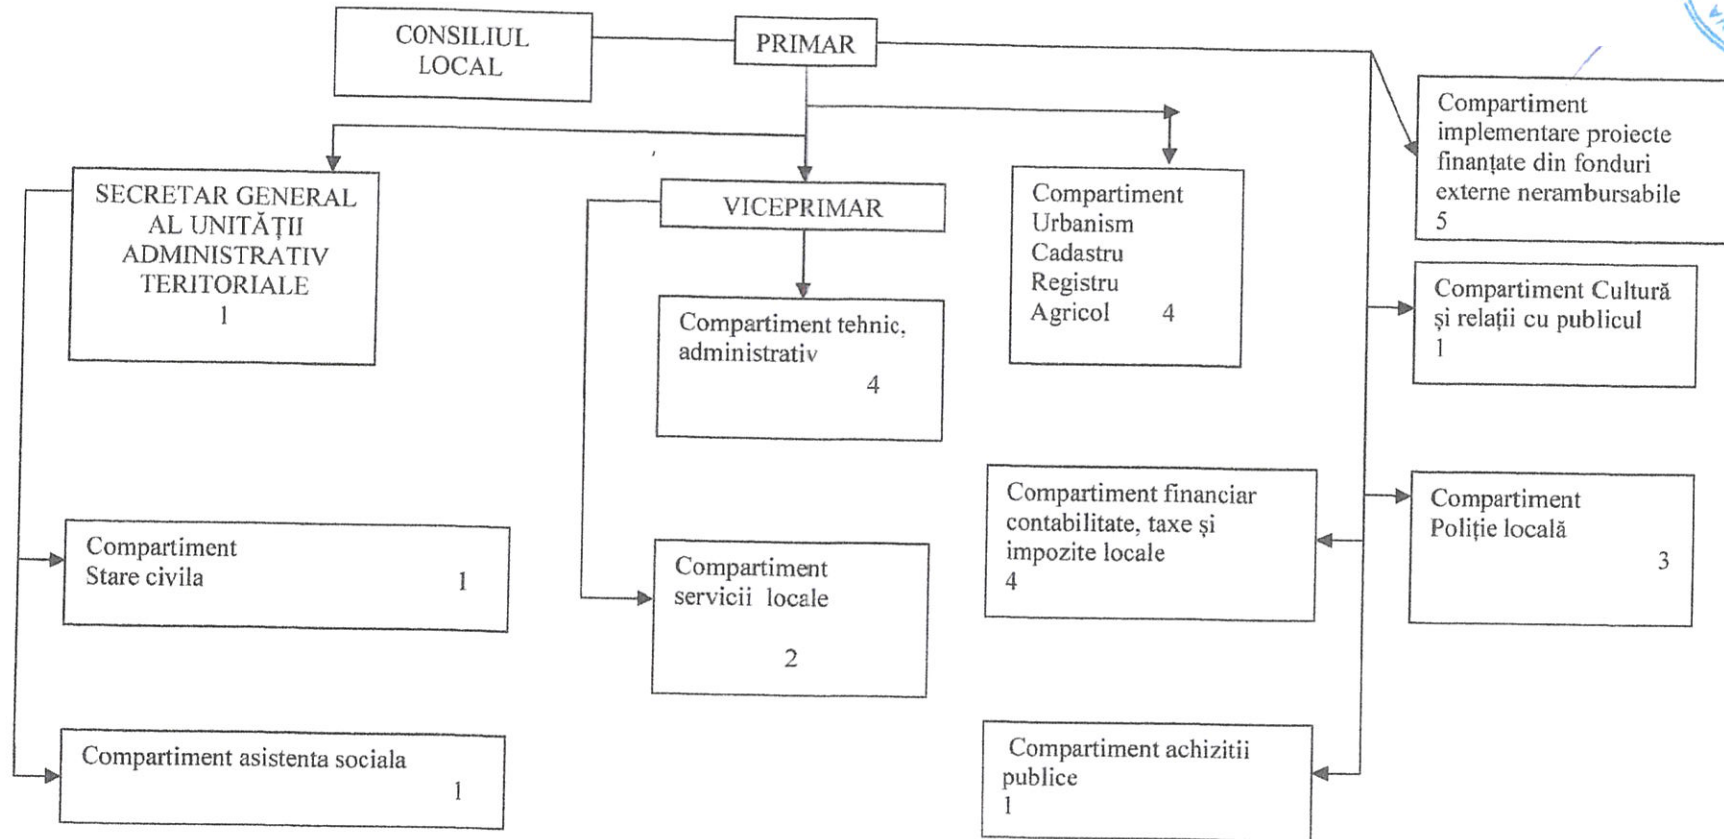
CONSILIUL LOCAL

PRIMAR

SECRETAR GENERAL AL UNITĂȚII ADMINISTRATIV TERITORIALE
1

VICEPRIMAR

Compartiment Urbanism Cadastru Registru Agricol 4

Compartiment implementare proiecte finanțate din fonduri externe nerambursabile
5

Compartiment tehnic, administrativ
4

Compartiment Cultură și relații cu publicul
1

Compartiment financiar contabilitate, taxe și impozite locale
4

Compartiment Poliție locală
3

Compartiment Stare civila 1

Compartiment servicii locale
2

Compartiment asistenta sociala
1

Compartiment achizitii publice
1